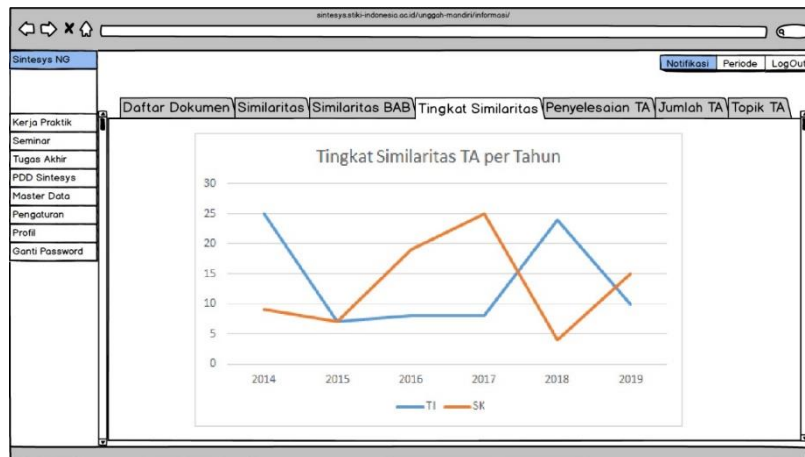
sintesys.stiki-indonesia.ac.id/unggah-mandiri/informasi/

Sintesys NG

Notifikasi Periode LogOut

Daftar Dokumen | Similaritas | Similaritas BAB | Tingkat Similaritas | Penyelesaian TA | Jumlah TA | Topik TA

Kerja Praktik
Seminar
Tugas Akhir
PDD Sintesys
Master Data
Pengaturan
Profil
Ganti Password

Tingkat Similaritas TA per Tahun

30
25
20
15
10
5
0

2014 2015 2016 2017 2018 2019

TI SK